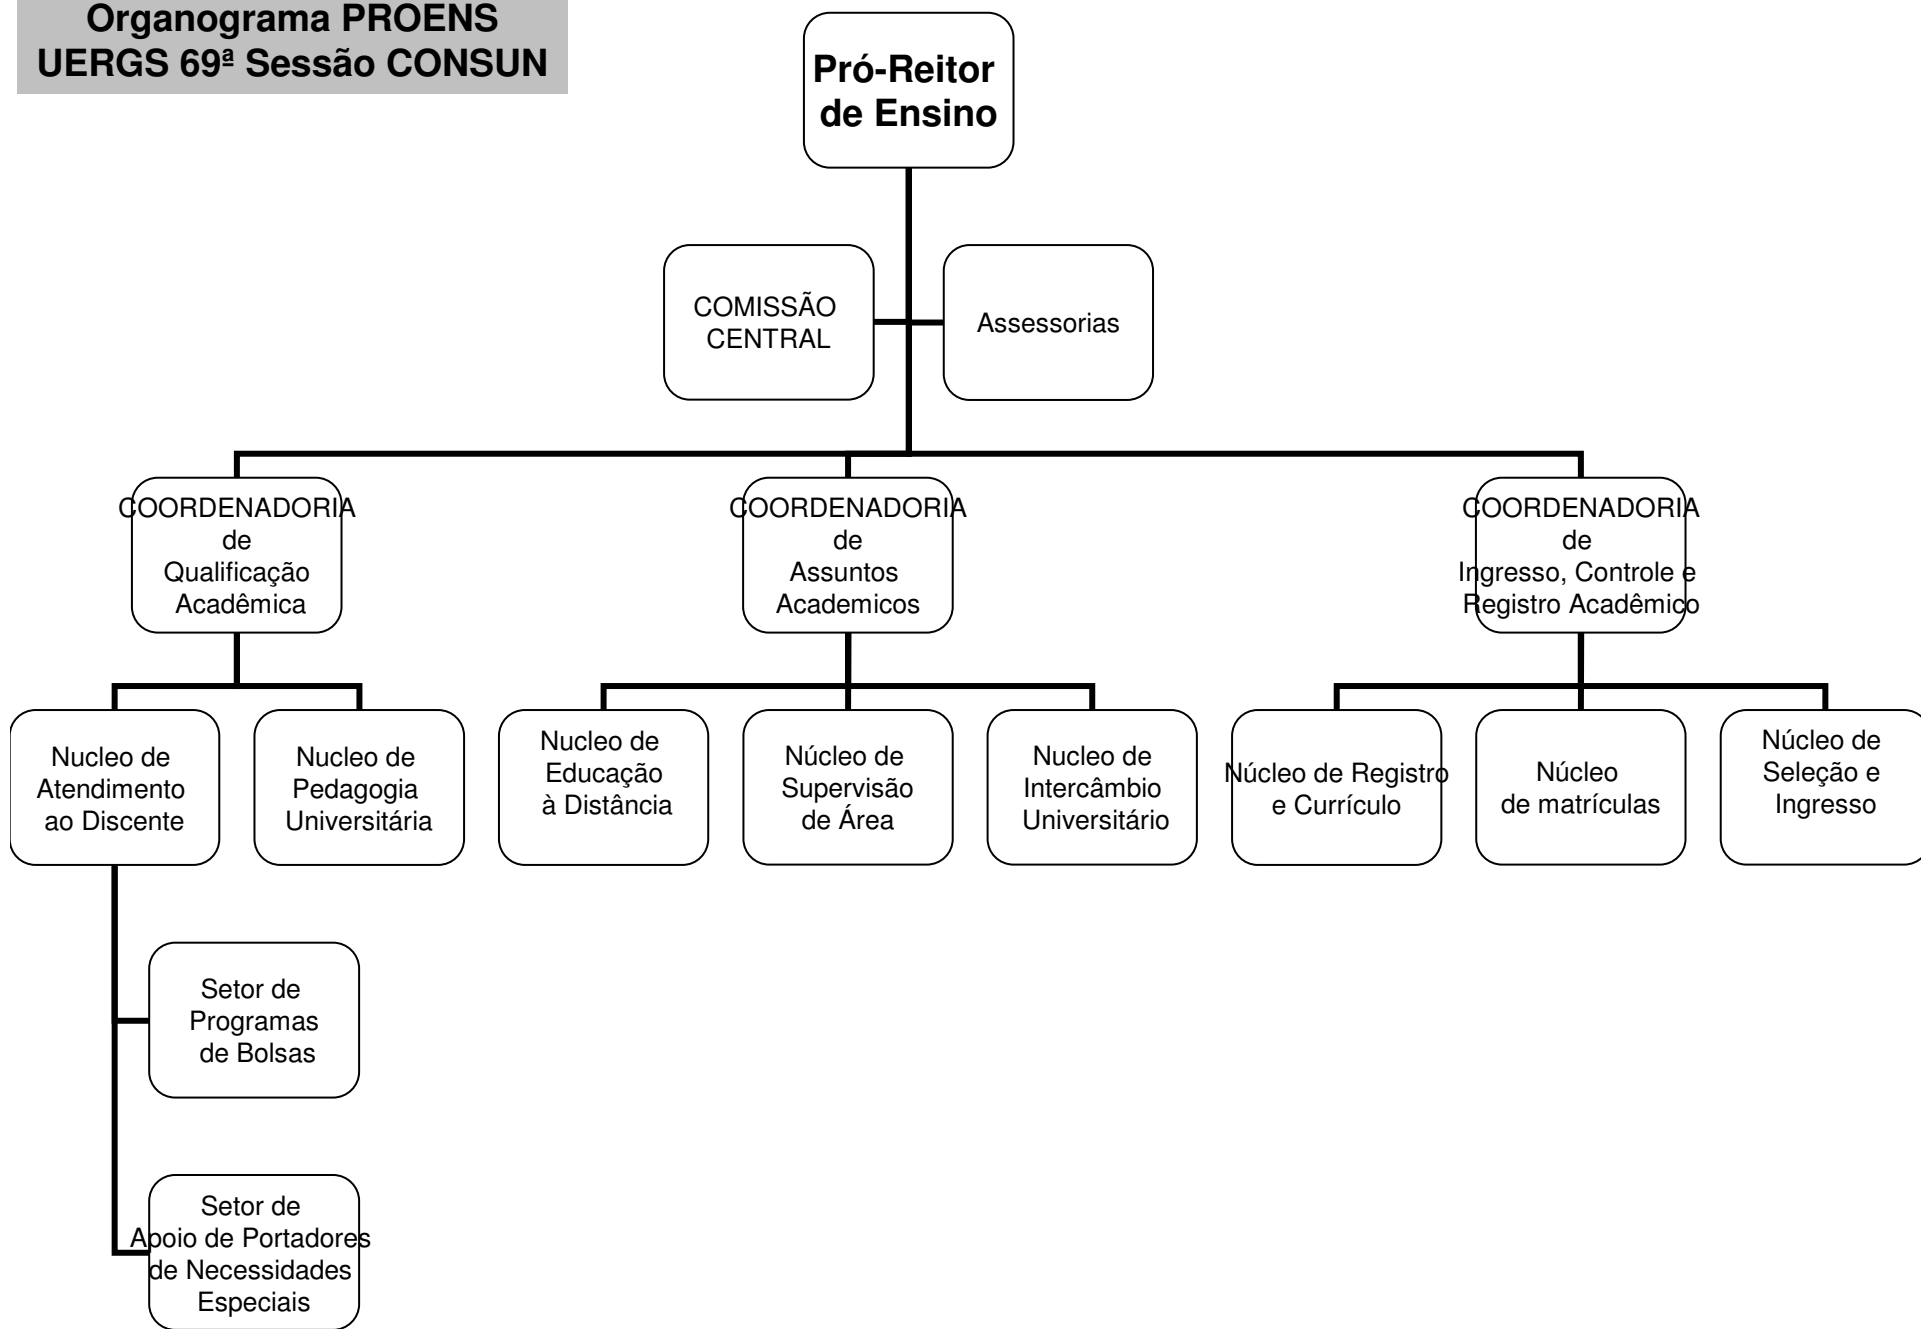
Organograma PROENS
UERGS 69ª Sessão CONSUN

Pró-Reitor de Ensino

COMISSÃO CENTRAL

Assessorias

COORDENADORIA de Qualificação Acadêmica

COORDENADORIA de Assuntos Academicos

COORDENADORIA de Ingresso, Controle e Registro Acadêmico

Nucleo de Atendimento ao Discente

Nucleo de Pedagogia Universitária

Nucleo de Educação à Distância

Núcleo de Supervisão de Área

Nucleo de Intercâmbio Universitário

Núcleo de Registro e Currículo

Núcleo de matrículas

Núcleo de Seleção e Ingresso

Setor de Programas de Bolsas

Setor de Apoio de Portadores de Necessidades Especiais